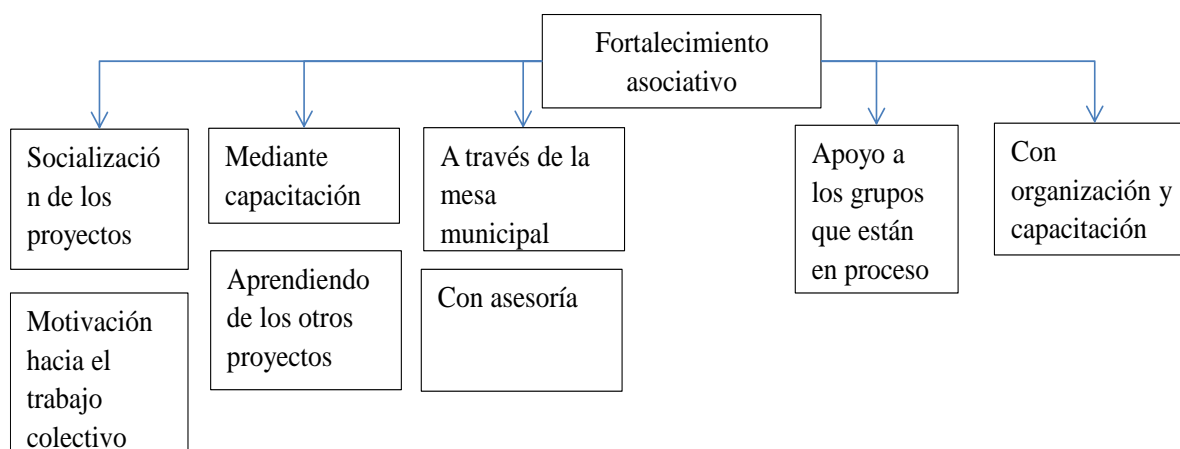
Fortalecimiento asociativo

Socialización de los proyectos

Motivación hacia el trabajo colectivo

Mediante capacitación

Aprendiendo de los otros proyectos

A través de la mesa municipal

Con asesoría

Apoyo a los grupos que están en proceso

Con organización y capacitación